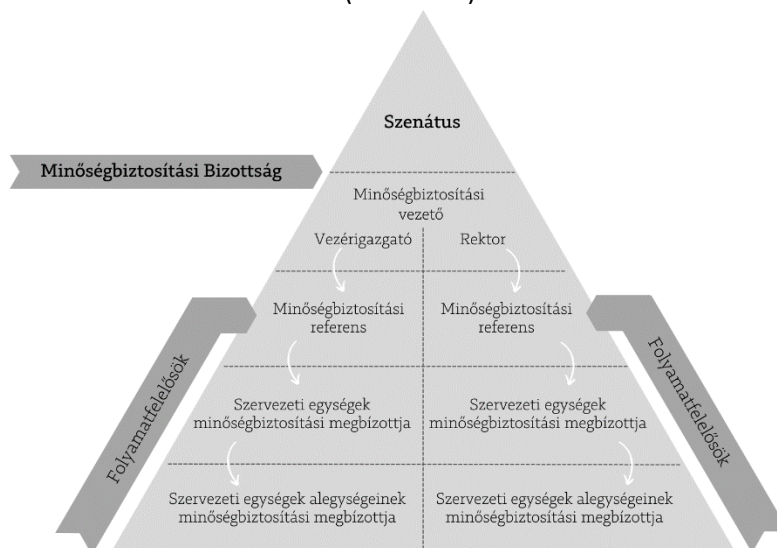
Szenátus

Minőségbiztosítási Bizottság

Minőségbiztosítási vezető

Vezérigazgató

Rektor

Minőségbiztosítási referens

Minőségbiztosítási referens

Szervezeti egységek minőségbiztosítási megbízottja

Szervezeti egységek minőségbiztosítási megbízottja

Szervezeti egységek alegységeinek minőségbiztosítási megbízottja

Szervezeti egységek alegységeinek minőségbiztosítási megbízottja

Folyamatfelelősök

Folyamatfelelősök